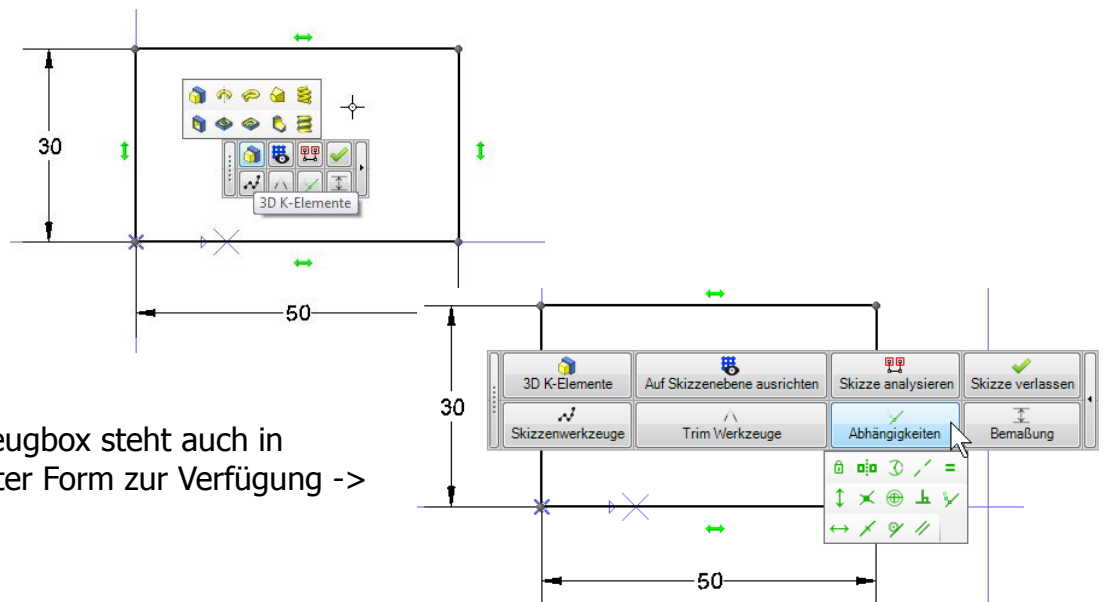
30

3D K-Elemente

50

30

3D K-Elemente
Auf Skizzenebene ausrichten
Skizze analysieren
Skizze verlassen
Skizzenwerkzeuge
Trim Werkzeuge
Abhängigkeiten
Bemaßung

eugbox steht auch in
ter Form zur Verfügung ->

50